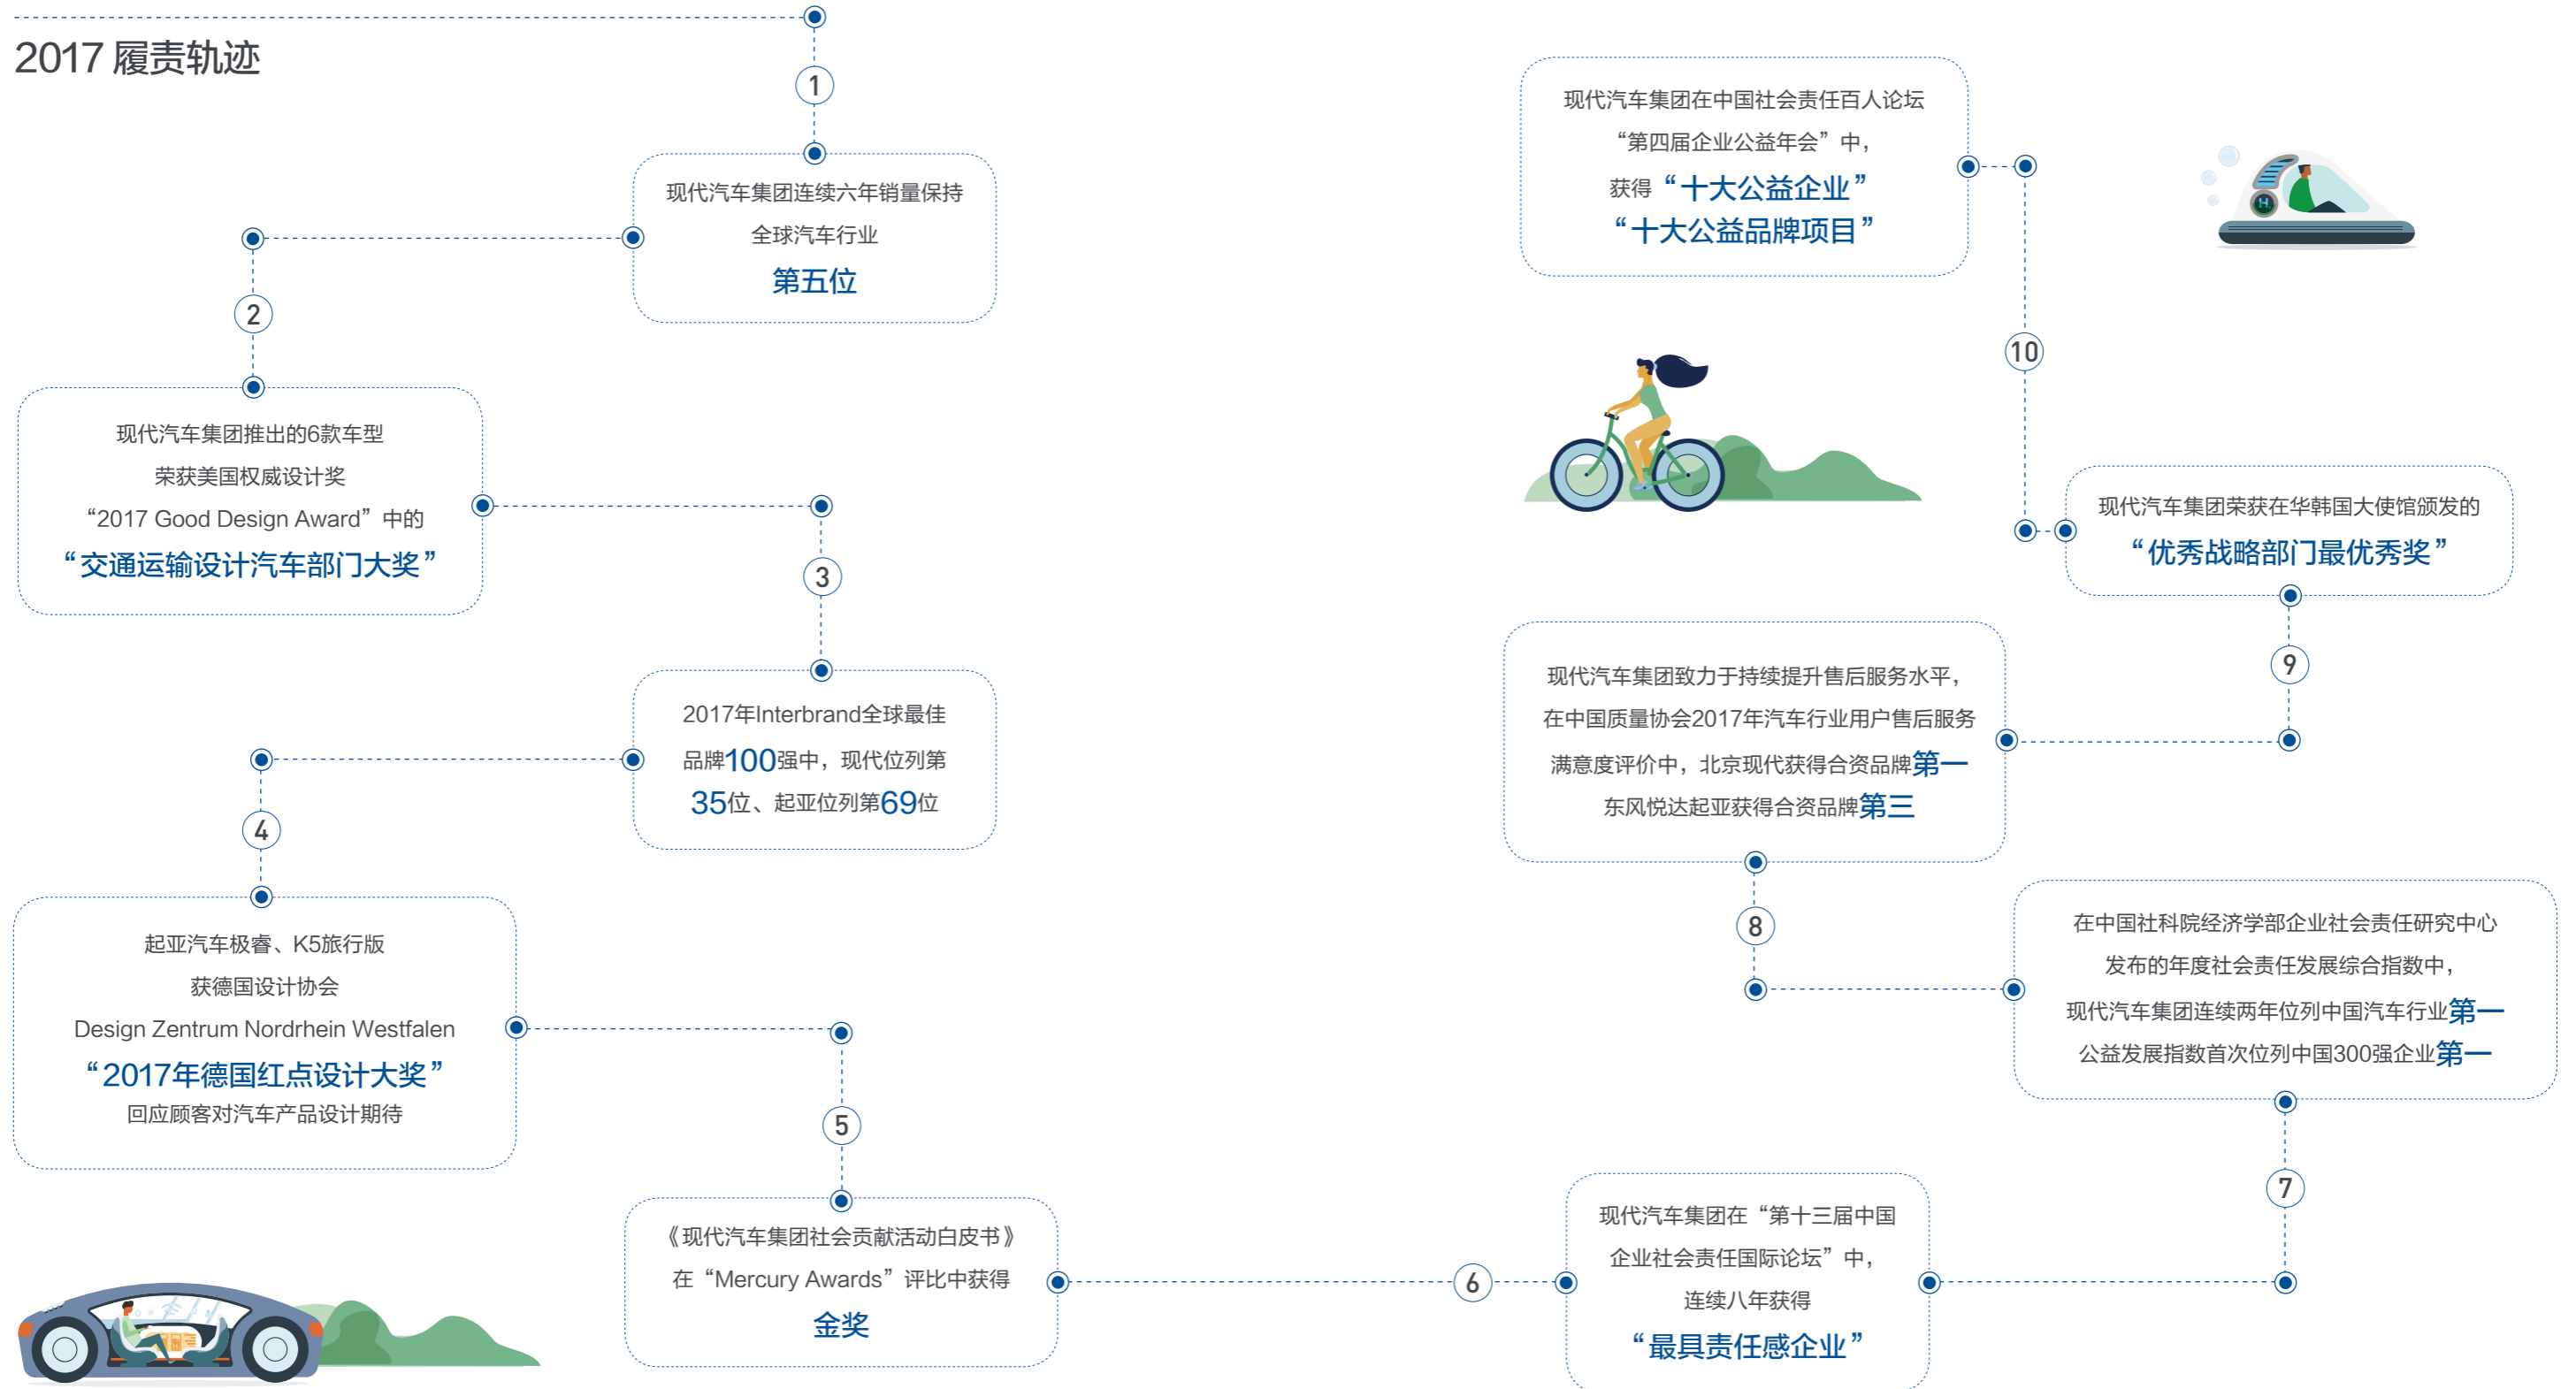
2017 履责轨迹

1

现代汽车集团连续六年销量保持全球汽车行业
第五位

2

现代汽车集团推出的6款车型荣获美国权威设计奖“2017 Good Design Award”中的
“交通运输设计汽车部门大奖”

3

2017年Interbrand全球最佳品牌100强中，现代位列第35位、起亚位列第69位

4

起亚汽车极睿、K5旅行版获德国设计协会Design Zentrum Nordrhein Westfalen
“2017年德国红点设计大奖”
回应顾客对汽车产品设计期待

5

《现代汽车集团社会贡献活动白皮书》在“Mercury Awards”评比中获得
金奖

6

现代汽车集团在“第十三届中国企业社会责任国际论坛”中，连续八年获得
“最具责任感企业”

7

在中国社科院经济学部企业社会责任研究中心发布的年度社会责任发展综合指数中，现代汽车集团连续两年位列中国汽车行业第一
公益发展指数首次位列中国300强企业第一

8

现代汽车集团致力于持续提升售后服务水平，在中国质量协会2017年汽车行业用户售后服务满意度评价中，北京现代获得合资品牌第一
东风悦达起亚获得合资品牌第三

9

现代汽车集团荣获在华韩国大使馆颁发的
“优秀战略部门最优秀奖”

10

现代汽车集团在中国社会责任百人论坛“第四届企业公益年会”中，获得“十大公益企业”
“十大公益品牌项目”